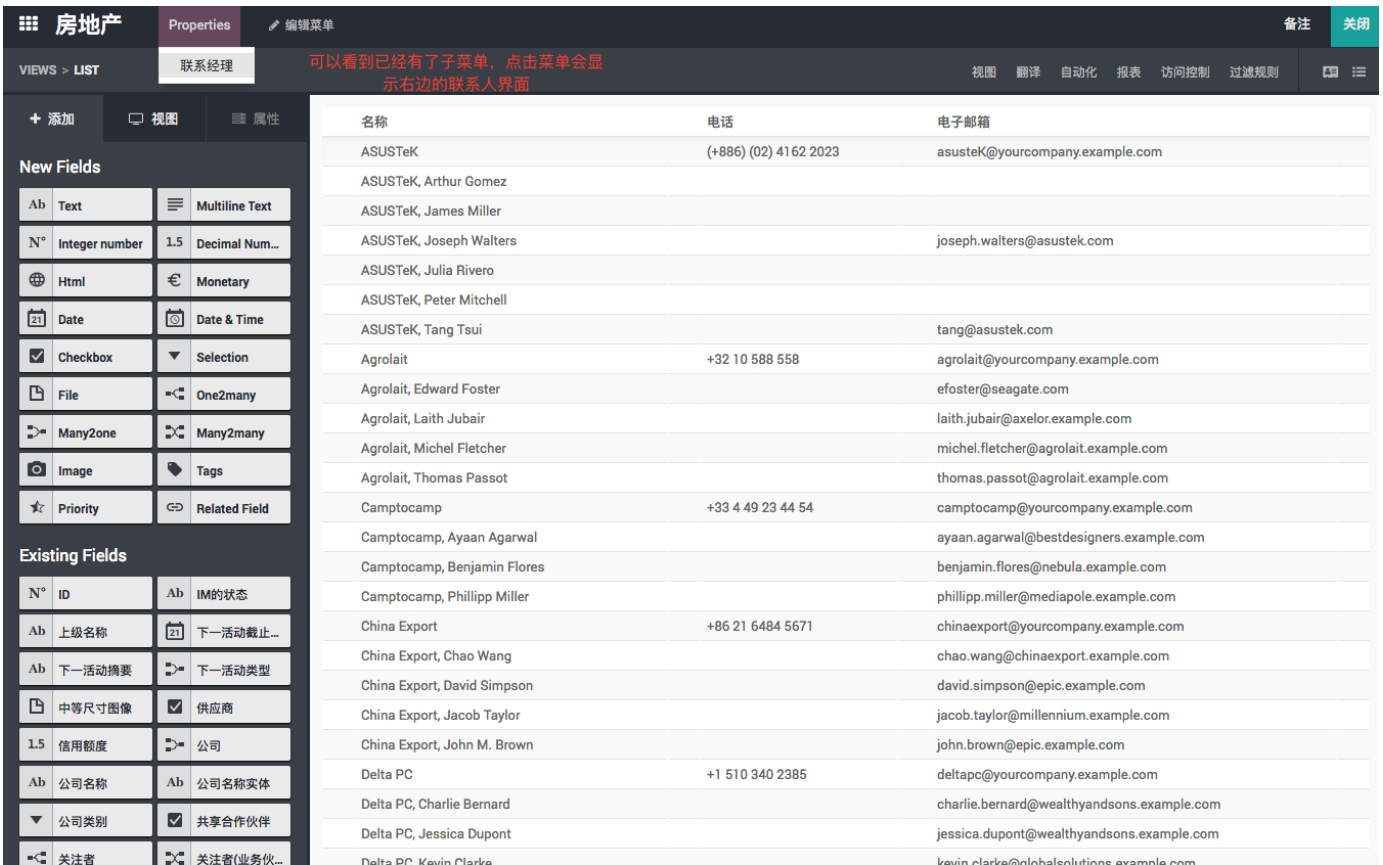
房地产 Properties 编辑菜单 备注 关闭

VIEWS > LIST 联系经理 可以看到已经有了子菜单，点击菜单会显示右边的联系人界面

视图 翻译 自动化 报表 访问控制 过滤规则

+ 添加 视图 属性

New Fields

Ab Text
Multiline Text
N° Integer number
1.5 Decimal Num...
Html
€ Monetary
21 Date
Date & Time
Checkbox
Selection
File
One2many
Many2one
Many2many
Image
Tags
Priority
Related Field

Existing Fields

N° ID
Ab IM的状态
Ab 上级名称
21 下一活动截止...
Ab 下一活动摘要
下一活动类型
中等尺寸图像
供应商
1.5 信用额度
公司
Ab 公司名称
Ab 公司名称实体
公司类别
共享合作伙伴
关注者
关注者(业务伙...

| 名称 | 电话 | 电子邮箱 |
|---|---|---|
| ASUSTeK | (+886) (02) 4162 2023 | asusteK@yourcompany.example.com |
| ASUSTeK, Arthur Gomez | | |
| ASUSTeK, James Miller | | |
| ASUSTeK, Joseph Walters | | joseph.walters@asustek.com |
| ASUSTeK, Julia Rivero | | |
| ASUSTeK, Peter Mitchell | | |
| ASUSTeK, Tang Tsui | | tang@asustek.com |
| Agrolait | +32 10 588 558 | agrolait@yourcompany.example.com |
| Agrolait, Edward Foster | | efoster@seagate.com |
| Agrolait, Laith Jubair | | laith.jubair@axelor.example.com |
| Agrolait, Michel Fletcher | | michel.fletcher@agrolait.example.com |
| Agrolait, Thomas Passot | | thomas.passot@agrolait.example.com |
| Camptocamp | +33 4 49 23 44 54 | camptocamp@yourcompany.example.com |
| Camptocamp, Ayaan Agarwal | | ayaan.agarwal@bestdesigners.example.com |
| Camptocamp, Benjamin Flores | | benjamin.flores@nebula.example.com |
| Camptocamp, Phillipp Miller | | phillipp.miller@mediapole.example.com |
| China Export | +86 21 6484 5671 | chinaexport@yourcompany.example.com |
| China Export, Chao Wang | | chao.wang@chinaexport.example.com |
| China Export, David Simpson | | david.simpson@epic.example.com |
| China Export, Jacob Taylor | | jacob.taylor@millennium.example.com |
| China Export, John M. Brown | | john.brown@epic.example.com |
| Delta PC | +1 510 340 2385 | deltapc@yourcompany.example.com |
| Delta PC, Charlie Bernard | | charlie.bernard@wealthyandsons.example.com |
| Delta PC, Jessica Dupont | | jessica.dupont@wealthyandsons.example.com |
| Delta PC, Kevin Clarke | | kevin.clarke@globalsolutions.example.com |